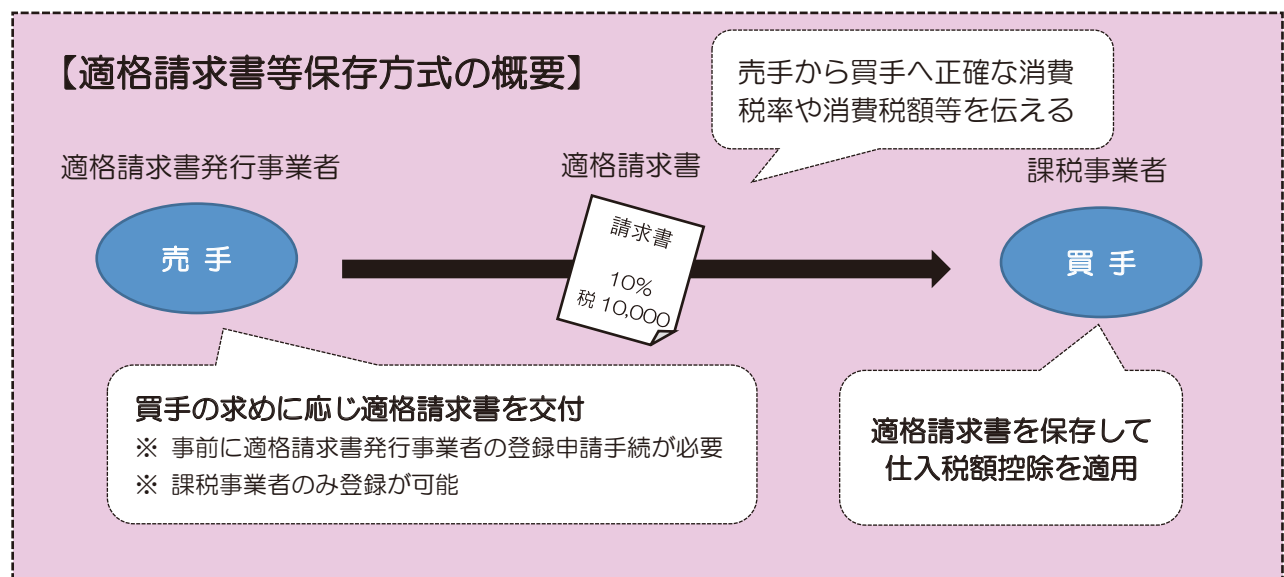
【適格請求書等保存方式の概要】

売手から買手へ正確な消費税率や消費税額等を伝える

適格請求書発行事業者

適格請求書

課税事業者

売 手

請求書

10%
税 10,000

買 手

買手の求めに応じ適格請求書を交付
※ 事前に適格請求書発行事業者の登録申請手続が必要
※ 課税事業者のみ登録が可能

適格請求書を保存して仕入税額控除を適用